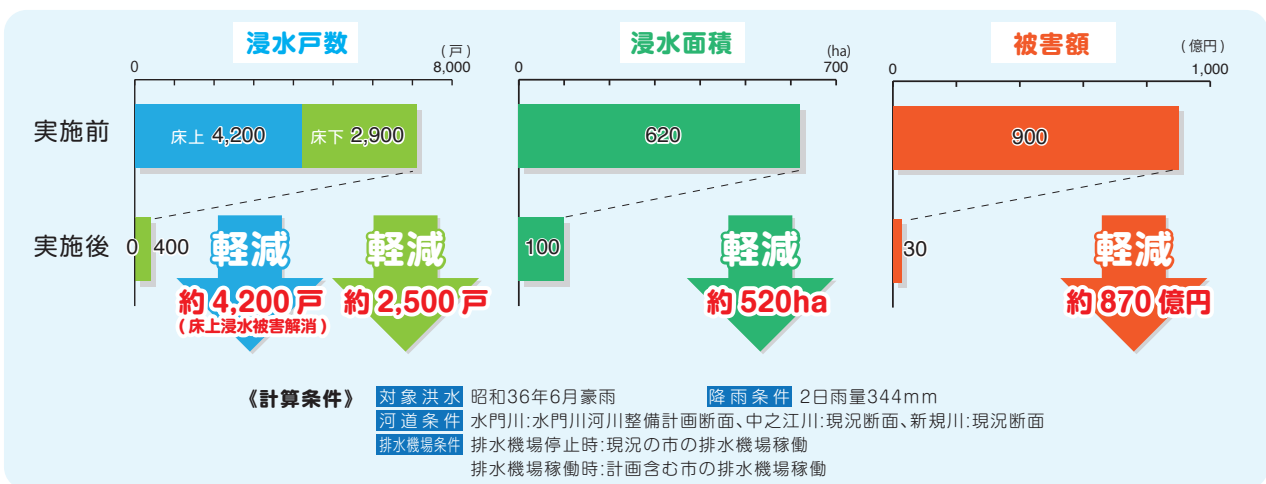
浸水戸数

（戸）

0 8,000

実施前

床上 4,200 床下 2,900

実施後

0 400

軽減

約 4,200 戸

（床上浸水被害解消）

軽減

約 2,500 戸

浸水面積

(ha)

0 700

620

100

軽減

約 520ha

被害額

（億円）

0 1,000

900

30

軽減

約 870 億円

《計算条件》 対象洪水 昭和36年6月豪雨 降雨条件 2日雨量344mm

河道条件 水門川:水門川河川整備計画断面、中之江川:現況断面、新規川:現況断面

排水機場条件 排水機場停止時:現況の市の排水機場稼働

排水機場稼働時:計画含む市の排水機場稼働